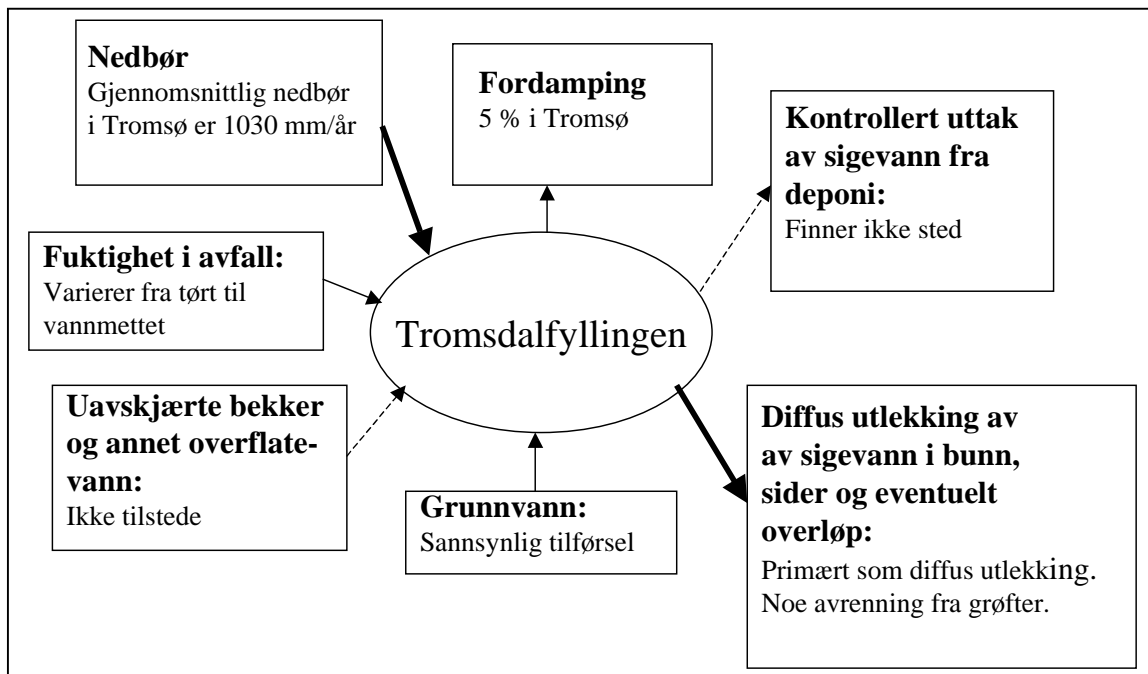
Nedbør
Gjennomsnittlig nedbør i Tromsø er 1030 mm/år

Fordamping
5 % i Tromsø

Kontrollert uttak av sigevann fra deponi:
Finner ikke sted

Fuktighet i avfall:
Varierer fra tørt til vannmettet

Tromsdalfyllingen

Uavskjærte bekker og annet overflatevann:
Ikke tilstede

Grunnvann:
Sannsynlig tilførsel

Diffus utlekking av av sigevann i bunn, sider og eventuelt overløp:
Primært som diffus utlekking. Noe avrenning fra grøfter.